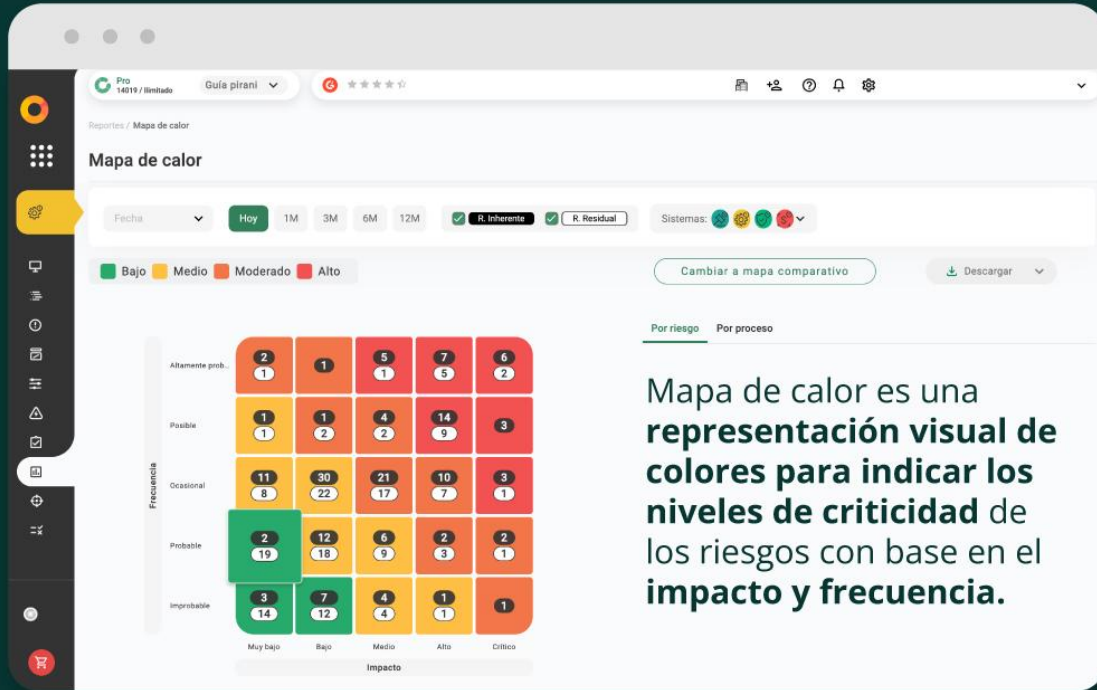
Pro
14019 / Ilimitado
Guía pirani

Reportes / Mapa de calor

Mapa de calor

Fecha
Hoy 1M 3M 6M 12M
R. Inherente R. Residual
Sistemas:

Bajo Medio Moderado Alto

Cambiar a mapa comparativo

Descargar

Por riesgo Por proceso

| Frecuencia | | | | | |
|---|---|---|---|---|---|
| Altamente prob... | 2 1 | 1 | 5 1 | 7 5 | 6 2 |
| Posible | 1 1 | 1 2 | 4 2 | 14 9 | 3 |
| Ocasional | 11 8 | 30 22 | 21 17 | 10 7 | 3 1 |
| Probable | 2 19 | 12 18 | 6 9 | 2 3 | 2 1 |
| Improbable | 3 14 | 7 12 | 4 4 | 1 1 | 1 |
| | Muy bajo | Bajo | Medio | Alto | Crítico |

Impacto

Mapa de calor es una **representación visual de colores para indicar los niveles de criticidad** de los riesgos con base en el **impacto y frecuencia.**